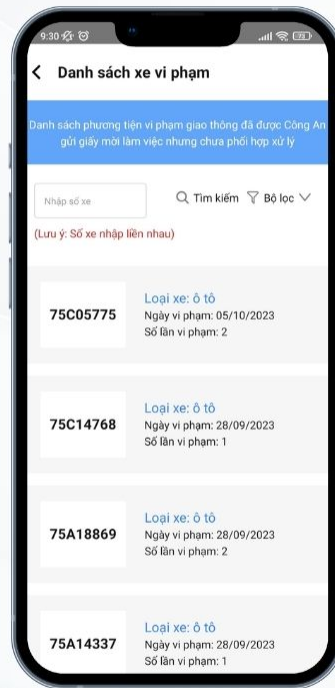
9:30

Danh sách xe vi phạm

Danh sách phương tiện vi phạm giao thông đã được Công An gửi giấy mời làm việc nhưng chưa phối hợp xử lý

Nhập số xe

Tìm kiếm

Bộ lọc

(Lưu ý: Số xe nhập liền nhau)

75C05775
Loại xe: ô tô
Ngày vi phạm: 05/10/2023
Số lần vi phạm: 2

75C14768
Loại xe: ô tô
Ngày vi phạm: 28/09/2023
Số lần vi phạm: 1

75A18869
Loại xe: ô tô
Ngày vi phạm: 28/09/2023
Số lần vi phạm: 2

75A14337
Loại xe: ô tô
Ngày vi phạm: 28/09/2023
Số lần vi phạm: 1